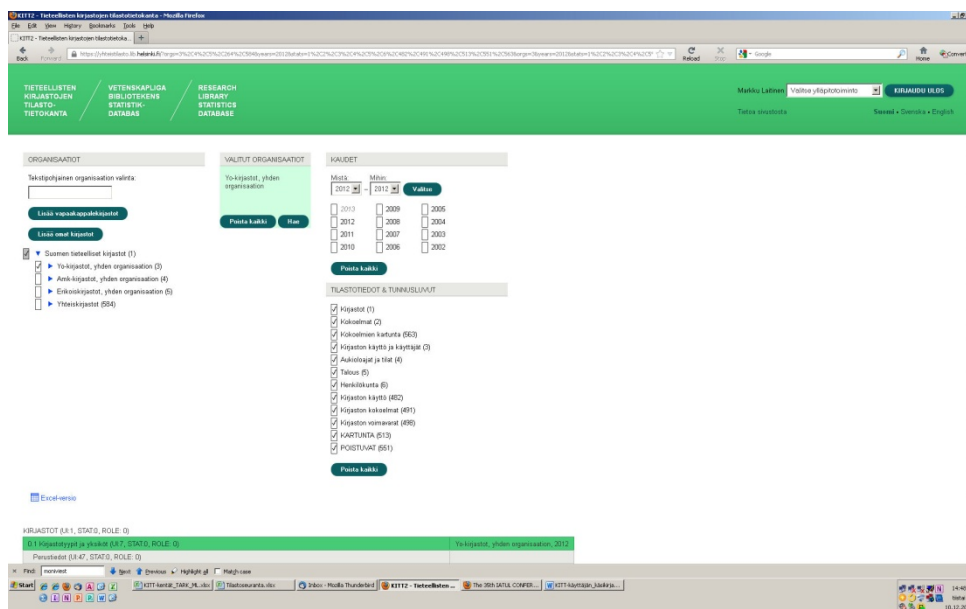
KITT2 - Tieteellisten kirjastojen tilastotietokanta - Mozilla Firefox

File Edit View History Bookmarks Tools Help

KITT2 - Tieteellisten kirjastojen tilastotietoka... +

Back Forward https://yhteistietic.lib.helsinki.fi/?orgs=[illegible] Reload Stop Google Home Convert

TIETEELLISTEN KIRJASTOJEN TILASTO-TIETOKANTA

VETENSKAPLIGA BIBLIOTEKENS STATISTIK-DATABAS

RESEARCH LIBRARY STATISTICS DATABASE

Markku Laitinen Valitse ylläpitotoiminto KIRJAUDU ULOS

Tietoa sivustosta

Suomi • Svenska • English

ORGANISAATIOT

Tekstipohjainen organisaation valinta:

Lisää vapaakappalekirjastot

Lisää omat kirjastot

Suomen tieteelliset kirjastot (1)

Yo-kirjastot, yhden organisaation (3)

Amk-kirjastot, yhden organisaation (4)

Erikoiskirjastot, yhden organisaation (6)

Yhteiskirjastot (584)

VALITUT ORGANISAATIOT

Yo-kirjastot, yhden organisaation

Poista kaikki Hae

KAUDET

Mistä: 2012 – Mihin: 2012 Valitse

2013 2009 2005
2012 2008 2004
2011 2007 2003
2010 2006 2002

Poista kaikki

TILASTOTIEDOT & TUNNUSLUVUT

Kirjastot (1)
Kokoelmat (2)
Kokoelmien kartunta (563)
Kirjaston käyttö ja käyttäjät (3)
Aukioloajat ja tilat (4)
Talous (5)
Henkilökunta (6)
Kirjaston käyttö (482)
Kirjaston kokoelmat (491)
Kirjaston voimavarat (498)
KARTUNTA (513)
POISTUVAT (551)

Poista kaikki

Excel-versio

KIRJASTOT (UI:1, STAT:0, ROLE: 0)

0.1 Kirjastotyypit ja yksiköt (UI:7, STAT:0, ROLE: 0)

Yo-kirjastot, yhden organisaation, 2012

Perustiedot (UI:47, STAT:6, ROLE: 0)

Find: monivast Next Previous Highlight all Match case

Start KITT-kentät_TARK_ML.xlsx Tilastoseuranta.xlsx Inbox - Mozilla Thunderbird KITT2 - Tieteellisten ... The 35th IATUL CONFER... KITT-käyttäjän_käsikirja...

14:48 10.12.2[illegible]